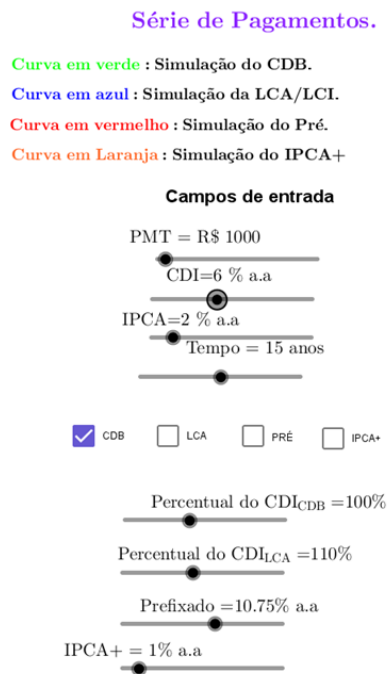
Série de Pagamentos.

Curva em verde : Simulação do CDB.

Curva em azul : Simulação da LCA/LCI.

Curva em vermelho : Simulação do Pré.

Curva em Laranja : Simulação do IPCA+

Campos de entrada

PMT = R\$ 1000

CDI=6 % a.a

IPCA=2 % a.a

Tempo = 15 anos

CDB LCA PRÉ IPCA+

Percentual do CDI$_{CDB}$ =100%

Percentual do CDI$_{LCA}$ =110%

Prefixado =10.75% a.a

IPCA+ = 1% a.a